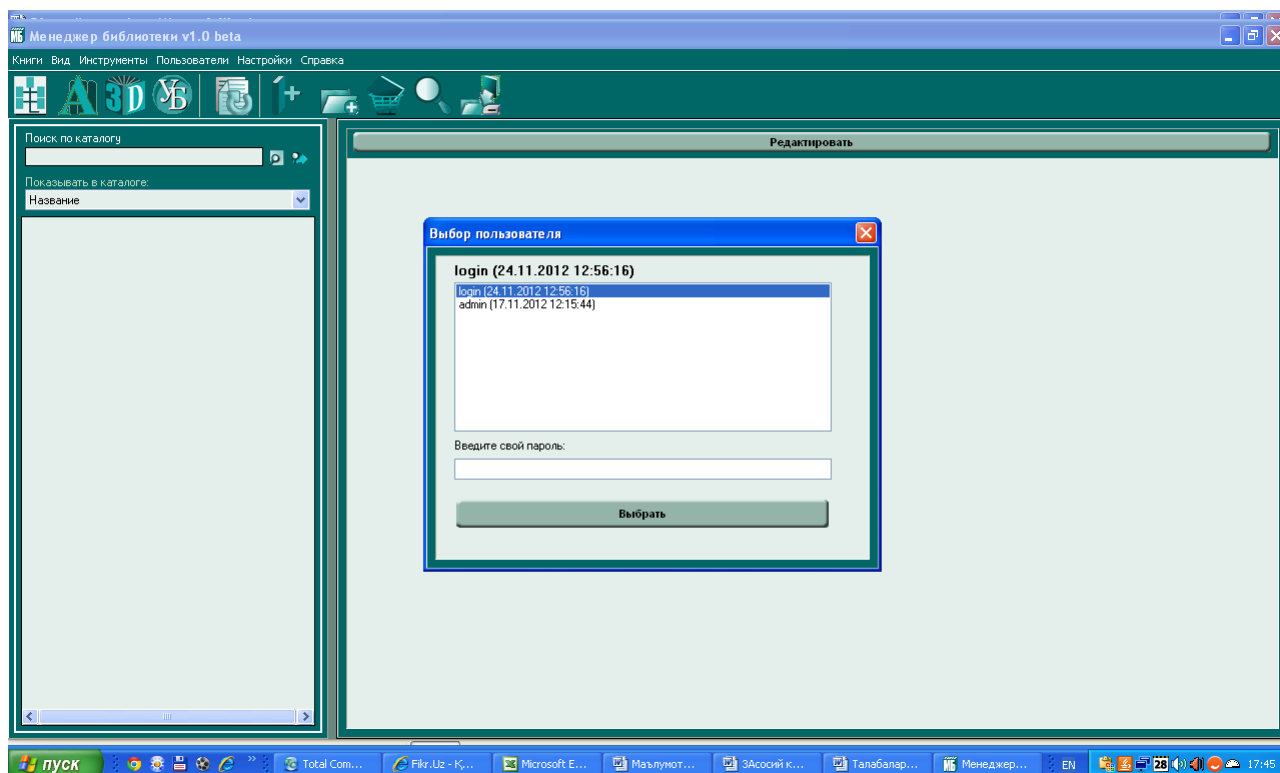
Менеджер библиотеки v1.0 beta

Книги Вид Инструменты Пользователи Настройки Справка

3D УБ

Поиск по каталогу

Показывать в каталоге:

Название

Редактировать

Выбор пользователя

login (24.11.2012 12:56:16)

login (24.11.2012 12:56:16)
admin (17.11.2012 12:15:44)

Введите свой пароль:

Выбрать

пуск Total Com... Fikr.Uz - Қ... Microsoft E... Маълумот... 3Асосий к... Талабалар... Менеджер... EN 28 17:45